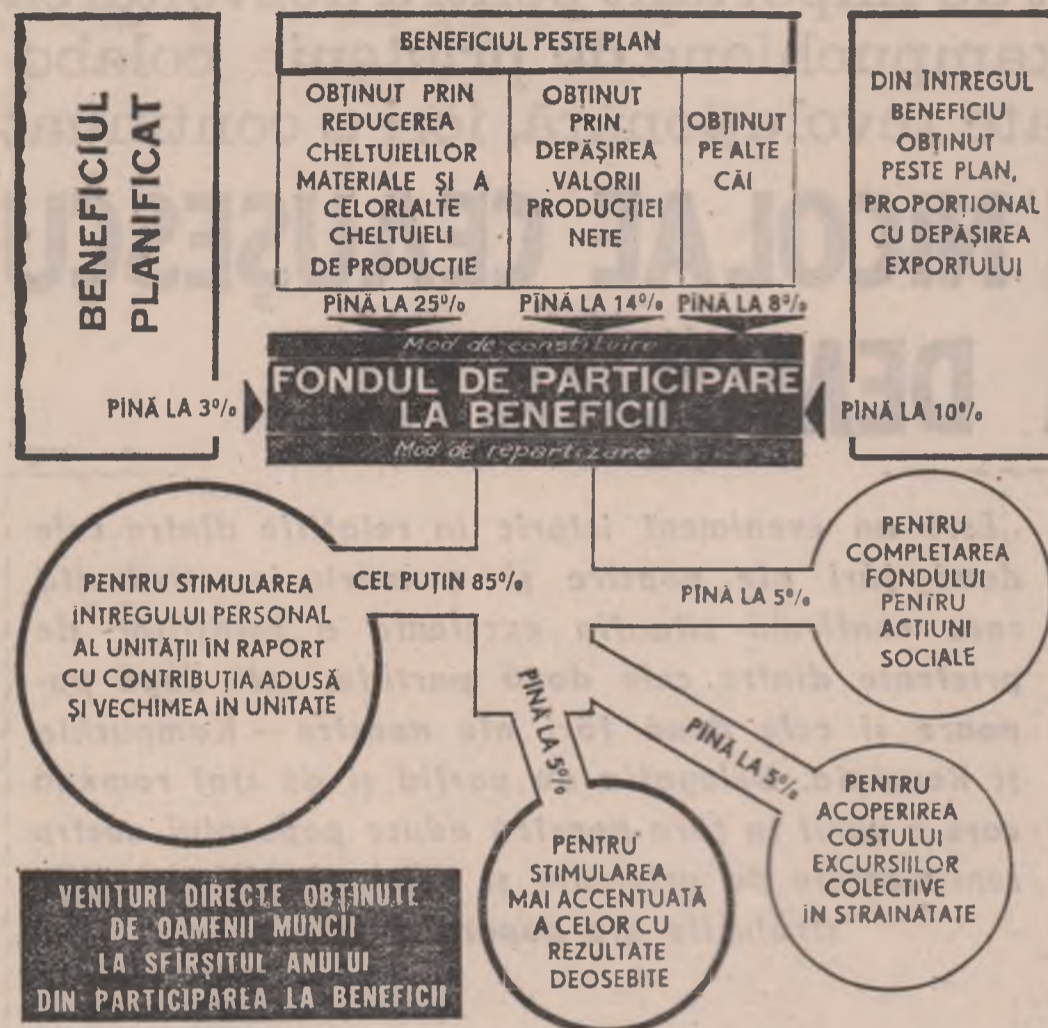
BENEFICIUL PLANIFICAT

BENEFICIUL PESTE PLAN

| OBȚINUT PRIN REDUCEREA CHELTUIELILOR MATERIALE ȘI A CELORLALTE CHELTUIELI DE PRODUCȚIE | OBȚINUT PRIN DEPĂȘIREA VALORII PRODUCȚIEI NETE | OBȚINUT PE ALTE CĂI |
|---|---|---|

DIN ÎNTREGUL BENEFICIU OBȚINUT PESTE PLAN, PROPORȚIONAL CU DEPĂȘIREA EXPORTULUI

PÎNĂ LA 25%  PÎNĂ LA 14%  PÎNĂ LA 8%

Mod de constituire

FONDUL DE PARTICIPARE LA BENEFICII

Mod de repartizare

PÎNĂ LA 3%

PÎNĂ LA 10%

CEL PUȚIN 85%

PENTRU STIMULAREA ÎNTREGULUI PERSONAL AL UNITĂȚII ÎN RAPORT CU CONTRIBUȚIA ADUSĂ ȘI VECHIMEA ÎN UNITATE

PÎNĂ LA 5%

PENTRU COMPLETAREA FONDULUI PENTRU ACȚIUNI SOCIALE

PÎNĂ LA 5%

PÎNĂ LA 5%

PENTRU STIMULAREA MAI ACCENTUATĂ A CELOR CU REZULTATE DEOSEBITE

PENTRU ACOPERIREA COSTULUI EXCURSIILOR COLECTIVE ÎN STRAINĂTATE

VENITURI DIRECTE OBȚINUTE DE OAMENII MUNCII LA SFÎRȘITUL ANULUI DIN PARTICIPAREA LA BENEFICII